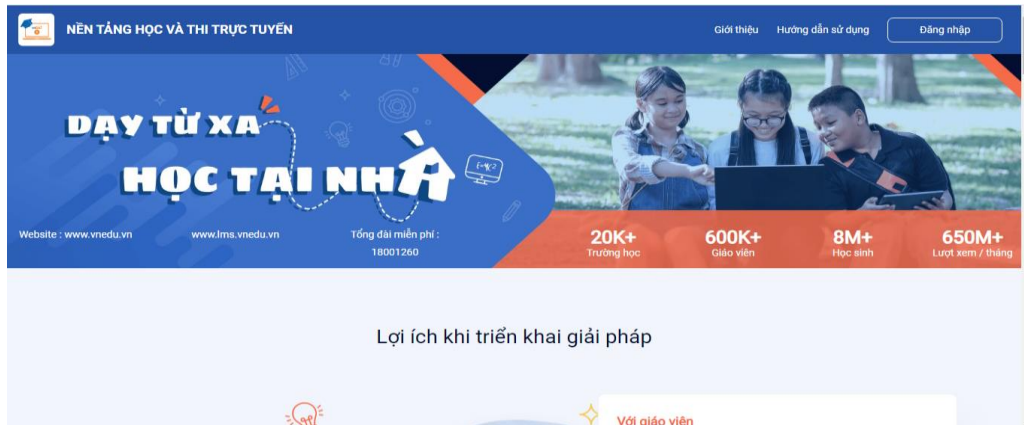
NỀN TẢNG HỌC VÀ THI TRỰC TUYẾN

Giới thiệu Hướng dẫn sử dụng Đăng nhập

DẠY TỪ XA
HỌC TẠI NHÀ

Website : www.vnedu.vn www.lms.vnedu.vn Tổng đài miễn phí : 18001260

20K+
Trường học

600K+
Giáo viên

8M+
Học sinh

650M+
Lượt xem / tháng

Lợi ích khi triển khai giải pháp

Với giáo viên